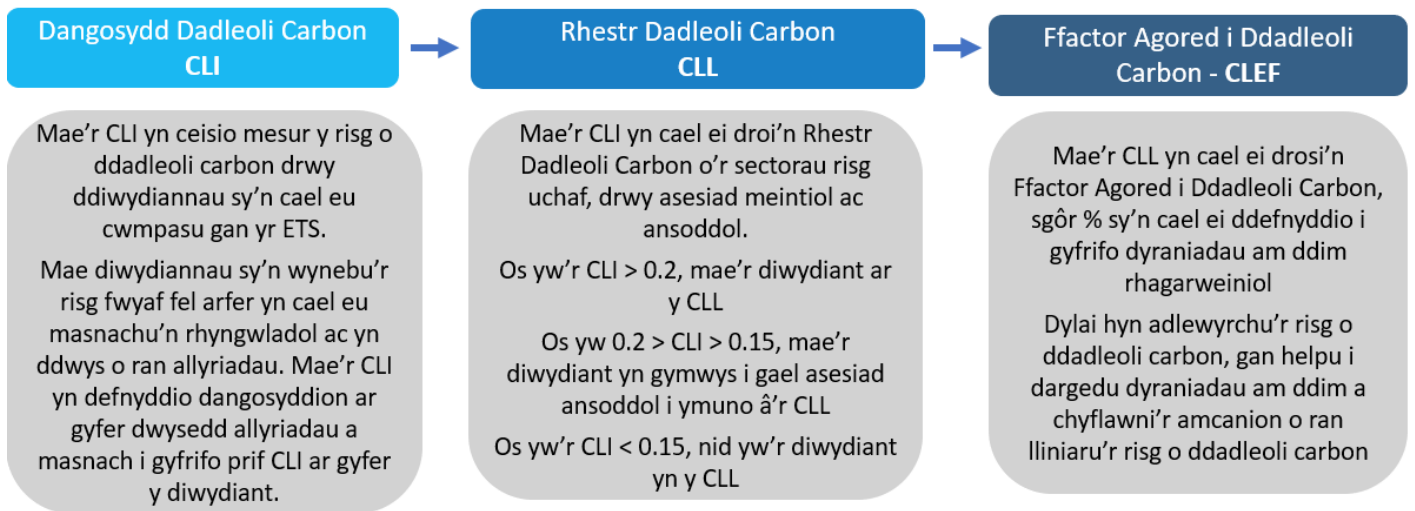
Dangosydd Dadleoli Carbon
CLI

Mae'r CLI yn ceisio mesur y risg o ddadleoli carbon drwy ddiwydiannau sy'n cael eu cwmpasu gan yr ETS.

Mae diwydiannau sy'n wynebu'r risg fwyaf fel arfer yn cael eu masnachu'n rhyngwladol ac yn ddwys o ran allyriadau. Mae'r CLI yn defnyddio dangosyddion ar gyfer dwysedd allyriadau a masnach i gyfrifo prif CLI ar gyfer y diwydiant.

Rhestr Dadleoli Carbon
CLL

Mae'r CLI yn cael ei droi'n Rhestr Dadleoli Carbon o'r sectorau risg uchaf, drwy asesiad meintiol ac ansoddol.

Os yw'r CLI > 0.2, mae'r diwydiant ar y CLL

Os yw 0.2 > CLI > 0.15, mae'r diwydiant yn gymwys i gael asesiad ansoddol i ymuno â'r CLL

Os yw'r CLI < 0.15, nid yw'r diwydiant yn y CLL

Ffactor Agored i Ddadleoli Carbon - CLEF

Mae'r CLL yn cael ei drosi'n Ffactor Agored i Ddadleoli Carbon, sgôr % sy'n cael ei ddefnyddio i gyfrifo dyraniadau am ddim rhagarweiniol

Dylai hyn adlewyrchu'r risg o ddadleoli carbon, gan helpu i dargedu dyraniadau am ddim a chyflawni'r amcanion o ran lliniaru'r risg o ddadleoli carbon